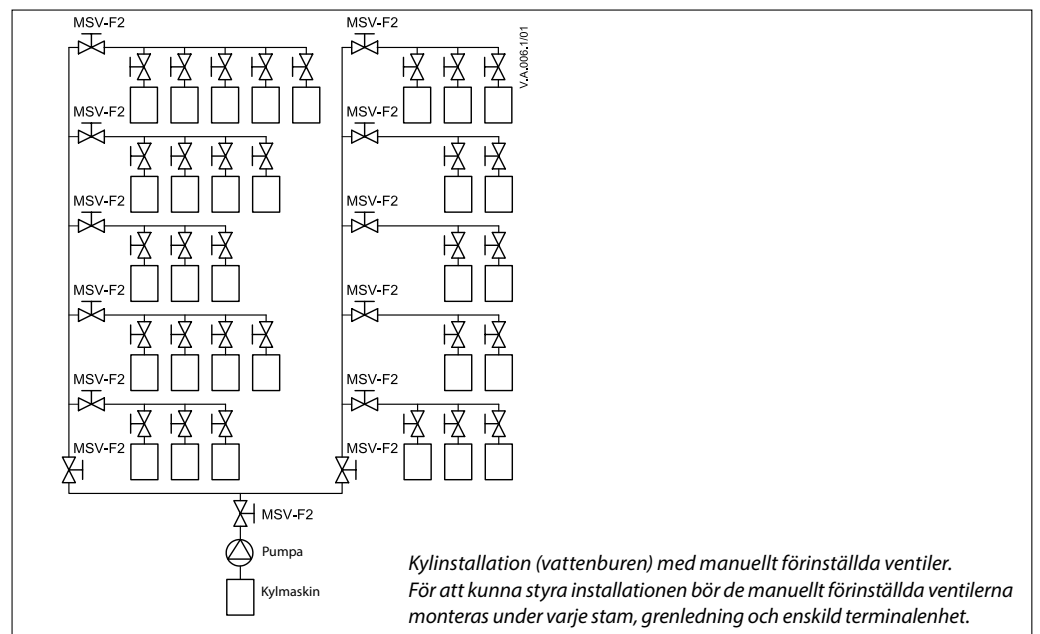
MSV-F2
MSV-F2
V.A.006.1/01
MSV-F2
MSV-F2
MSV-F2
MSV-F2
MSV-F2
MSV-F2
MSV-F2
MSV-F2
MSV-F2
MSV-F2
MSV-F2
Pumpa
Kylmaskin

*Kylinstallation (vattenburen) med manuellt förinställda ventiler. För att kunna styra installationen bör de manuellt förinställda ventilerna monteras under varje stam, grenledning och enskild terminalenhet.*